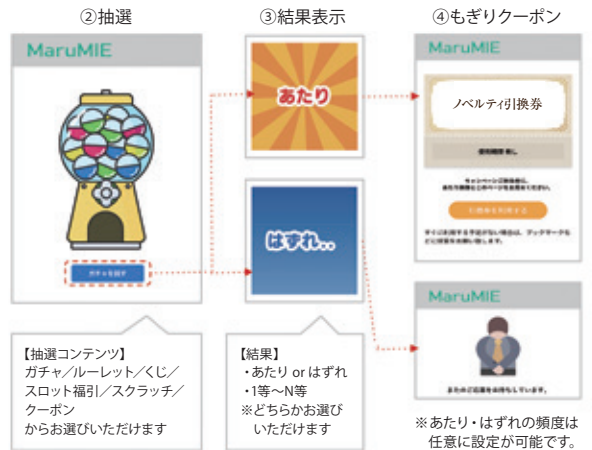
②抽選

MaruMIE

ガチャを回す

【抽選コンテンツ】
ガチャ／ルーレット／くじ／スロット福引／スクラッチ／クーポン
からお選びいただけます

③結果表示

あたり

はずれ…

【結果】
・あたり or はずれ
・1等～N等
※どちらかお選びいただけます

④もぎりクーポン

MaruMIE

ノベルティ引換券

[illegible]

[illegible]

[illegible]

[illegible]

MaruMIE

またのご応募をお待ちしています。

※あたり・はずれの頻度は任意に設定が可能です。